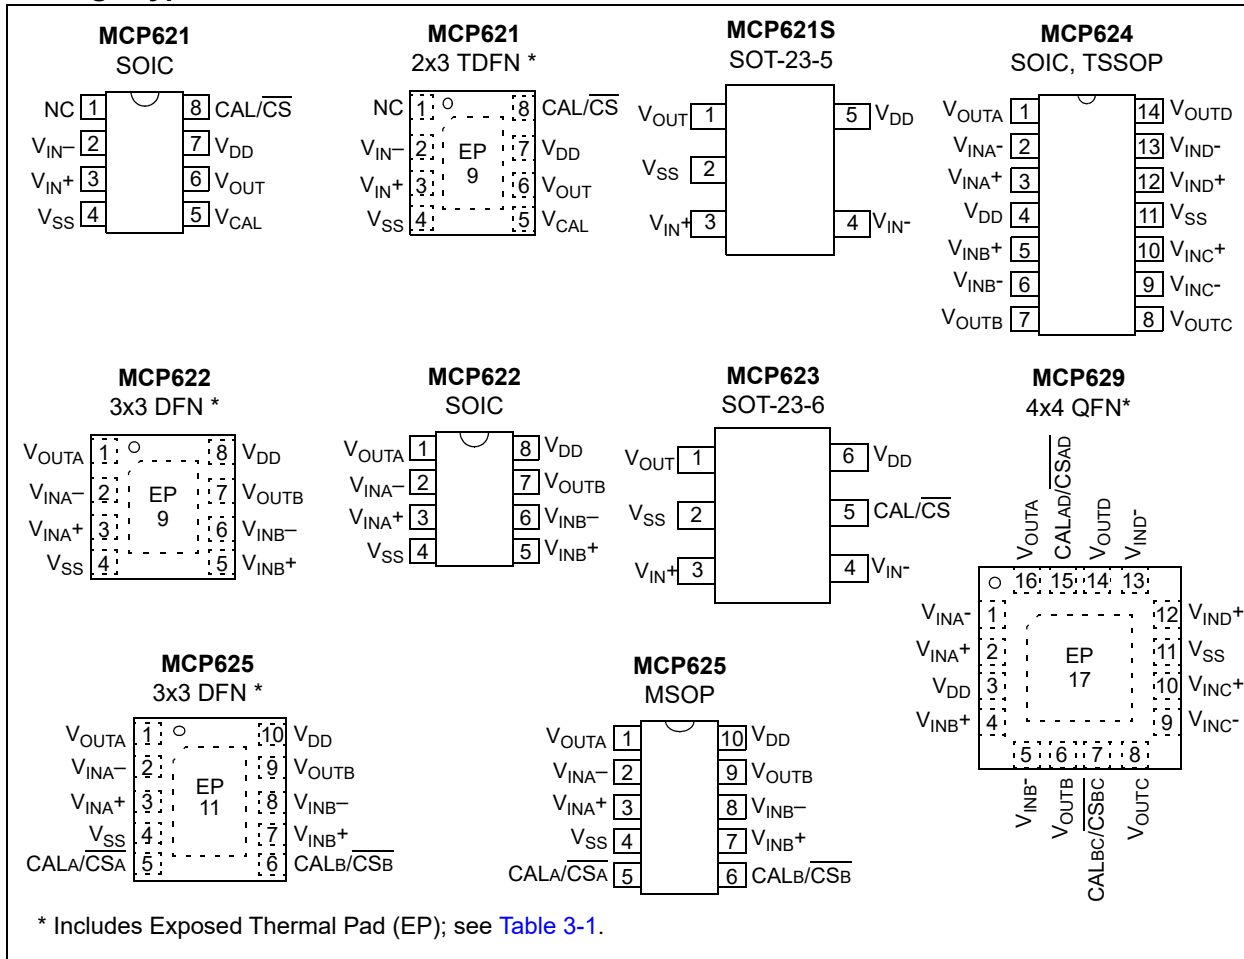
MCP621
SOIC

NC 1
$V_{IN}$– 2
$V_{IN}$+ 3
$V_{SS}$ 4
8 CAL/$\overline{CS}$
7 $V_{DD}$
6 $V_{OUT}$
5 $V_{CAL}$

MCP621
2x3 TDFN *

NC 1
$V_{IN}$– 2
$V_{IN}$+ 3
$V_{SS}$ 4
EP 9
8 CAL/$\overline{CS}$
7 $V_{DD}$
6 $V_{OUT}$
5 $V_{CAL}$

MCP621S
SOT-23-5

$V_{OUT}$ 1
$V_{SS}$ 2
$V_{IN}$+ 3
5 $V_{DD}$
4 $V_{IN}$-

MCP624
SOIC, TSSOP

$V_{OUTA}$ 1
$V_{INA}$- 2
$V_{INA}$+ 3
$V_{DD}$ 4
$V_{INB}$+ 5
$V_{INB}$- 6
$V_{OUTB}$ 7
14 $V_{OUTD}$
13 $V_{IND}$-
12 $V_{IND}$+
11 $V_{SS}$
10 $V_{INC}$+
9 $V_{INC}$-
8 $V_{OUTC}$

MCP622
3x3 DFN *

$V_{OUTA}$ 1
$V_{INA}$– 2
$V_{INA}$+ 3
$V_{SS}$ 4
EP 9
8 $V_{DD}$
7 $V_{OUTB}$
6 $V_{INB}$–
5 $V_{INB}$+

MCP622
SOIC

$V_{OUTA}$ 1
$V_{INA}$– 2
$V_{INA}$+ 3
$V_{SS}$ 4
8 $V_{DD}$
7 $V_{OUTB}$
6 $V_{INB}$–
5 $V_{INB}$+

MCP623
SOT-23-6

$V_{OUT}$ 1
$V_{SS}$ 2
$V_{IN}$+ 3
6 $V_{DD}$
5 CAL/$\overline{CS}$
4 $V_{IN}$-

MCP629
4x4 QFN*

$V_{OUTA}$
CALAD/$\overline{CSAD}$
$V_{OUTD}$
$V_{IND}$-
16 15 14 13
$V_{INA}$- 1
$V_{INA}$+ 2
$V_{DD}$ 3
$V_{INB}$+ 4
EP 17
12 $V_{IND}$+
11 $V_{SS}$
10 $V_{INC}$+
9 $V_{INC}$-
5 6 7 8
$V_{INB}$-
$V_{OUTB}$
CALBC/$\overline{CSBC}$
$V_{OUTC}$

MCP625
3x3 DFN *

$V_{OUTA}$ 1
$V_{INA}$– 2
$V_{INA}$+ 3
$V_{SS}$ 4
CALA/$\overline{CSA}$ 5
EP 11
10 $V_{DD}$
9 $V_{OUTB}$
8 $V_{INB}$–
7 $V_{INB}$+
6 CALB/$\overline{CSB}$

MCP625
MSOP

$V_{OUTA}$ 1
$V_{INA}$– 2
$V_{INA}$+ 3
$V_{SS}$ 4
CALA/$\overline{CSA}$ 5
10 $V_{DD}$
9 $V_{OUTB}$
8 $V_{INB}$–
7 $V_{INB}$+
6 CALB/$\overline{CSB}$

* Includes Exposed Thermal Pad (EP); see Table 3-1.